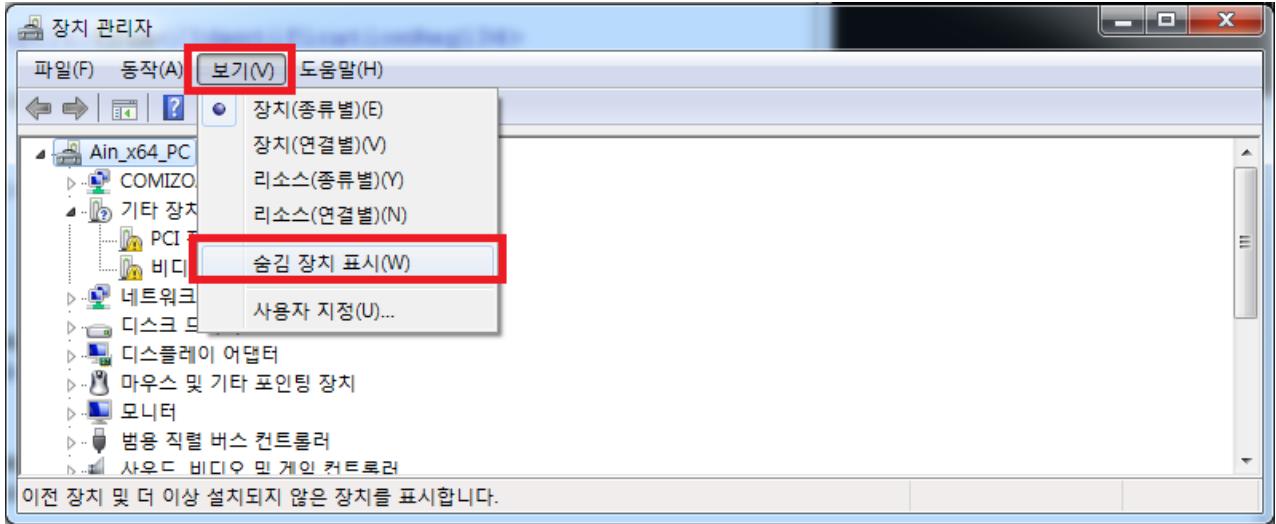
장치 관리자

파일(F) 동작(A) 보기(V) 도움말(H)

장치(종류별)(E)
장치(연결별)(V)
리소스(종류별)(Y)
리소스(연결별)(N)
숨김 장치 표시(W)
사용자 지정(U)...

Ain_x64_PC
COMIZO
기타 장치
PCI
비디
네트워크
디스크 드
디스플레이 어댑터
마우스 및 기타 포인팅 장치
모니터
범용 직렬 버스 컨트롤러
사운드, 비디오 및 게임 컨트롤러

이전 장치 및 더 이상 설치되지 않은 장치를 표시합니다.